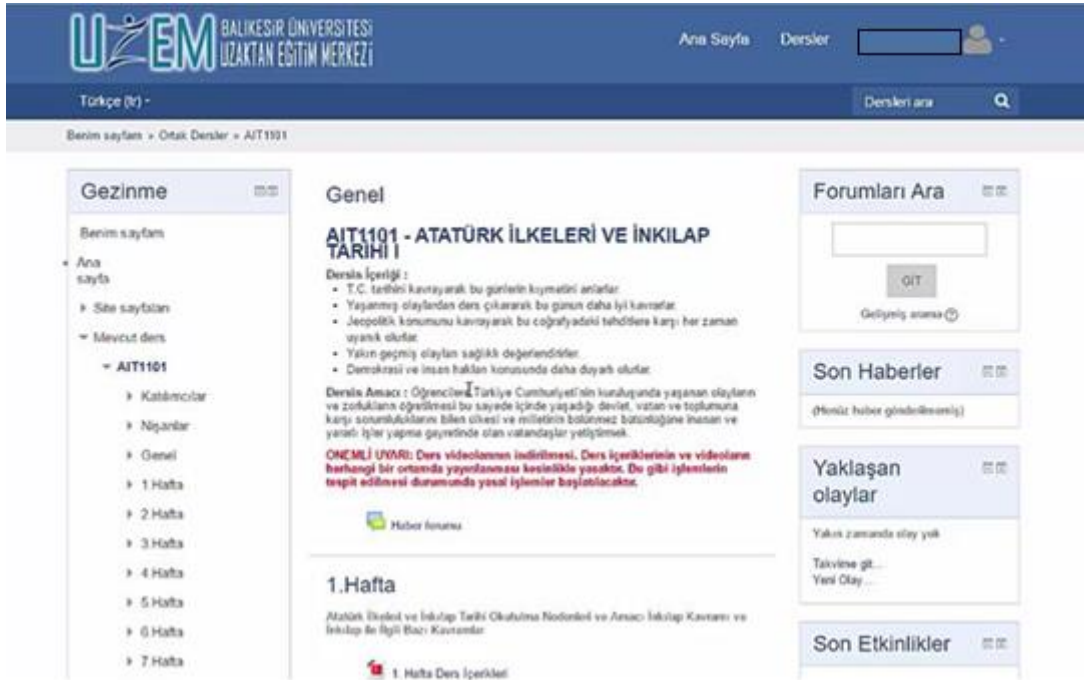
UZEM BALIKESİR ÜNİVERSİTESİ UZAKTAN EĞİTİM MERKEZİ

Ana Sayfa Dersler

Türkçe (tr)

Dersleri ara

Benim sayfam » Ortak Dersler » AIT1101

Gezinme

Benim sayfam

Ana sayfa

Site sayfaları

Mevcut ders

AIT1101

Katılımcılar

Nişanlar

Genel

1.Hafta

2.Hafta

3.Hafta

4.Hafta

5.Hafta

6.Hafta

7.Hafta

Genel

AIT1101 - ATATÜRK İLKELERİ VE İNKILAP TARİHİ I

Dersin İçeriği :

- T.C. tarihini kavrayarak bu günlerin kıymetini anlarlar.
- Yaşanmış olaylardan ders çıkararak bu gunun daha iyi kavrarlar.
- Jeopolitik konumunu kavrayarak bu coğrafyadaki tehditlere karşı her zaman uyanık olurlar.
- Yakın geçmiş olayları sağlıklı değerlendirirler.
- Demokrasi ve insan hakları konusunda daha duyarlı olurlar.

Dersin Amacı : Öğrencilere Türkiye Cumhuriyeti'nin kuruluşunda yaşanan olayların ve zorlukların öğretilmesi bu sayede içinde yaşadığı devlet, vatan ve toplumuna karşı sorumluluklarını bilen ülkesi ve milletinin bölünmez bütünlüğüne inanan ve yararlı işler yapma gayretinde olan vatandaşlar yetiştirmek.

ÖNEMLİ UYARI: Ders videolarının indirilmesi, Ders içeriklerinin ve videoların herhangi bir ortamda yayınlanması kesinlikle yasaktır. Bu gibi işlemlerin tespit edilmesi durumunda yasal işlemler başlatılacaktır.

Haber forumu

1.Hafta

Atatürk İlkeleri ve İnkılap Tarihi Okutulma Nedenleri ve Amacı İnkılap Kavramı ve İnkılap ile İlgili Bazı Kavramlar

1. Hafta Ders İçerikleri

Forumları Ara

GIT

Gelişmiş arama

Son Haberler

(Henüz haber gönderilmemiş)

Yaklaşan olaylar

Yakın zamanda olay yok

Takvime git...
Yeni Olay...

Son Etkinlikler